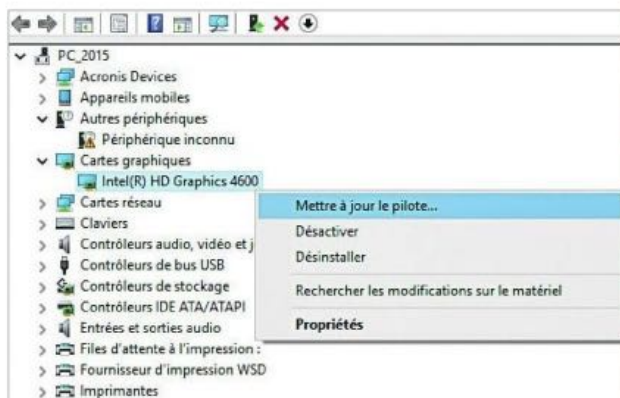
PC_2015
Acronis Devices
Appareils mobiles
Autres périphériques
Périphérique inconnu
Cartes graphiques
Intel(R) HD Graphics 4600
Cartes réseau
Claviers
Contrôleurs audio, vidéo et j
Contrôleurs de bus USB
Contrôleurs de stockage
Contrôleurs IDE ATA/ATAPI
Entrées et sorties audio
Files d'attente à l'impression :
Fournisseur d'impression WSD
Imprimantes

Mettre à jour le pilote...
Désactiver
Désinstaller
Rechercher les modifications sur le matériel
Propriétés